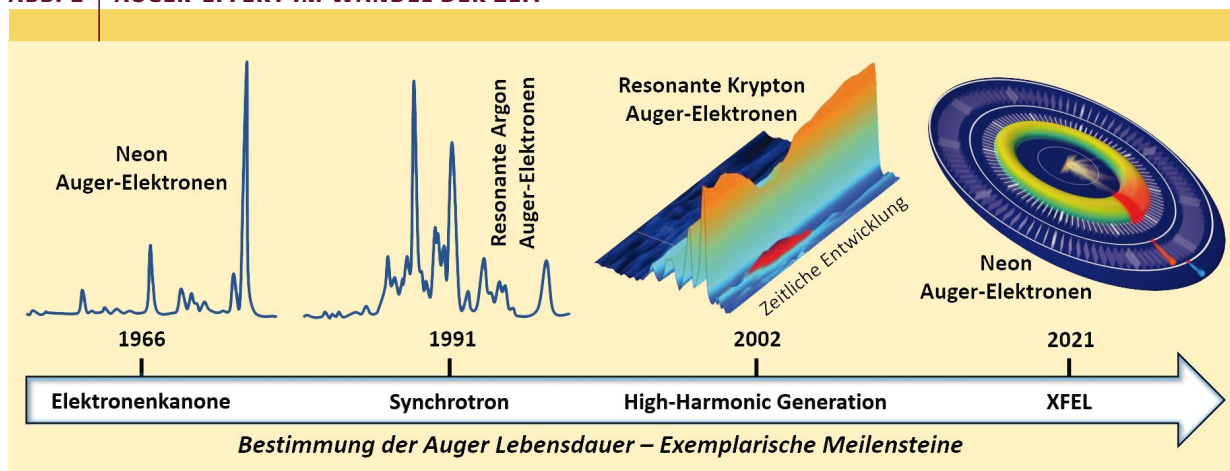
ABB. 1 | AUGER-EFFEKT IM WANDEL DER ZEIT

Neon Auger-Elektronen

Resonante Argon Auger-Elektronen

Resonante Krypton Auger-Elektronen

Zeitliche Entwicklung

Neon Auger-Elektronen

1966

1991

2002

2021

Elektronenkanone

Synchrotron

High-Harmonic Generation

XFEL

Bestimmung der Auger Lebensdauer – Exemplarische Meilensteine